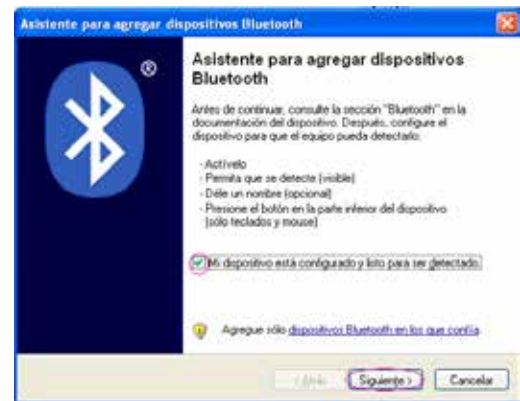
Asistente para agregar dispositivos Bluetooth

®

Asistente para agregar dispositivos Bluetooth

Antes de continuar, consulte la sección "Bluetooth" en la documentación del dispositivo. Después, configure el dispositivo para que el equipo pueda detectarlo:

- Actívelo
- Permita que se detecte (visible)
- Déle un nombre (opcional)
- Presione el botón en la parte inferior del dispositivo (sólo teclados y mouse)

Mi dispositivo está configurado y listo para ser detectado.

Agregue sólo dispositivos Bluetooth en los que confía.

< Atrás | Siguiente > | Cancelar